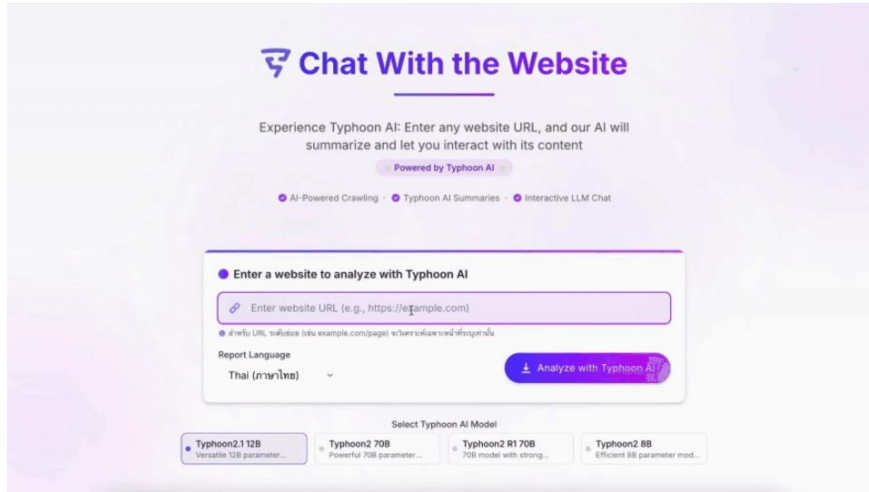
Chat With the Website

Experience Typhoon AI: Enter any website URL, and our AI will summarize and let you interact with its content

Powered by Typhoon AI

AI-Powered Crawling · Typhoon AI Summaries · Interactive LLM Chat

Enter a website to analyze with Typhoon AI

Enter website URL (e.g., https://example.com)

สำหรับ URL ระดับย่อย (เช่น example.com/page) จะวิเคราะห์เฉพาะหน้าที่ระบุเท่านั้น

Report Language

Thai (ภาษาไทย)

Analyze with Typhoon AI

Select Typhoon AI Model

Typhoon2.1 12B
Versatile 12B parameter...

Typhoon2 70B
Powerful 70B parameter...

Typhoon2 R1 70B
70B model with strong...

Typhoon2 8B
Efficient 8B parameter mod...